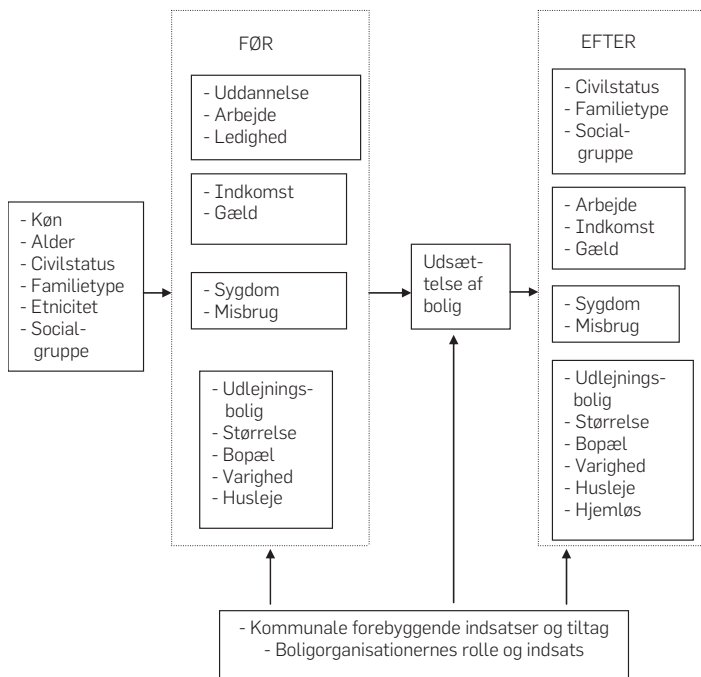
- Køn
- Alder
- Civilstatus
- Familietype
- Etnicitet
- Socialgruppe

FØR

- Uddannelse
- Arbejde
- Ledighed

- Indkomst
- Gæld

- Sygdom
- Misbrug

- Udlejningsbolig
- Størrelse
- Bopæl
- Varighed
- Husleje

Udsættelse af bolig

EFTER

- Civilstatus
- Familietype
- Socialgruppe

- Arbejde
- Indkomst
- Gæld

- Sygdom
- Misbrug

- Udlejningsbolig
- Størrelse
- Bopæl
- Varighed
- Husleje
- Hjemløs

- Kommunale forebyggende indsatser og tiltag
- Boligorganisationernes rolle og indsats